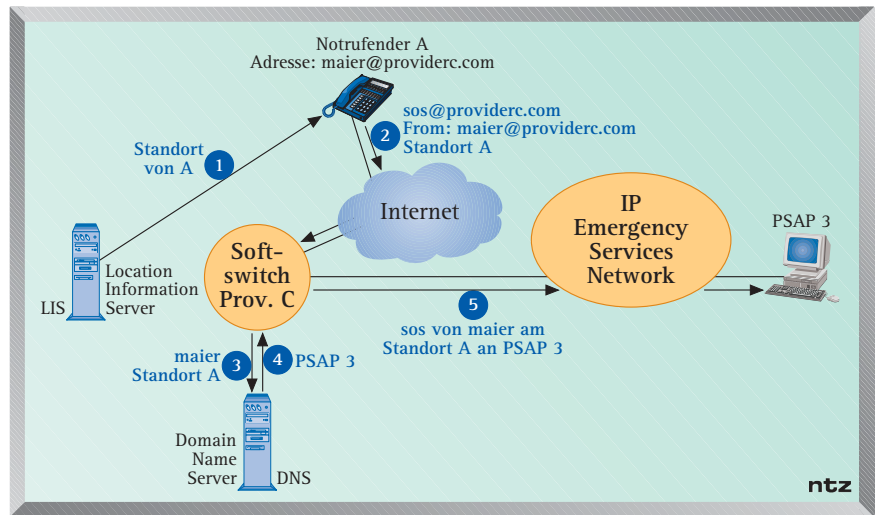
Notrufender A
Adresse: maier@providerc.com

sos@providerc.com
From: maier@providerc.com
Standort A

2

Standort von A

1

Internet

IP Emergency Services Network

PSAP 3

Soft-switch Prov. C

Location Information Server

LIS

5

sos von maier am Standort A an PSAP 3

maier Standort A

3

4

PSAP 3

Domain Name Server

DNS

ntz